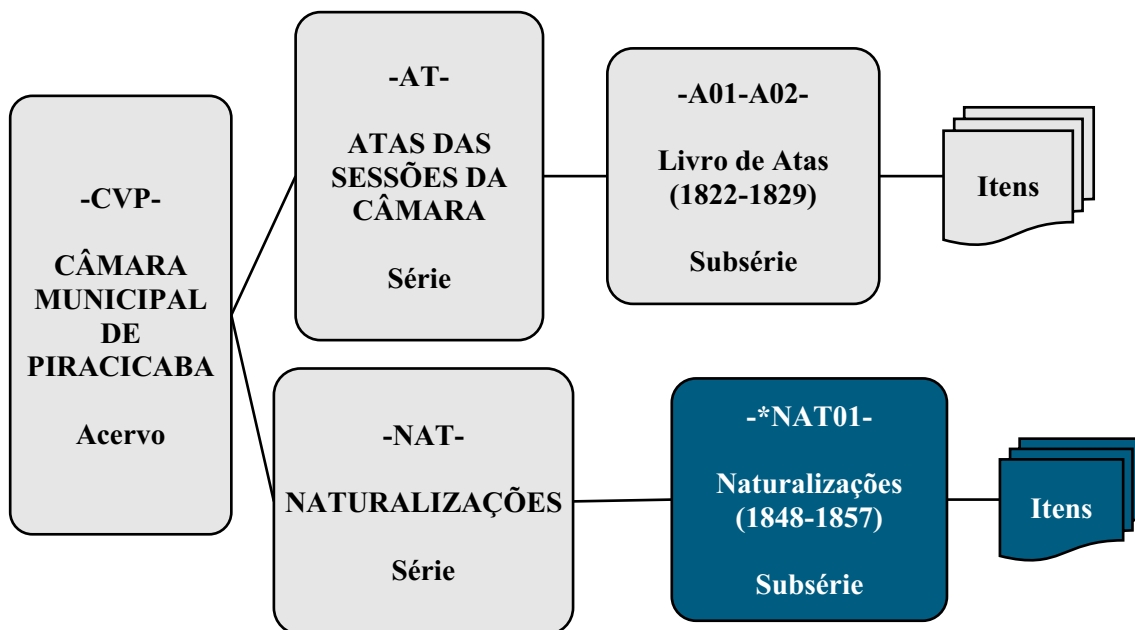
-CVP-

CÂMARA MUNICIPAL DE PIRACICABA

Acervo

-AT-

ATAS DAS SESSÕES DA CÂMARA

Série

-A01-A02-

Livro de Atas (1822-1829)

Subsérie

Itens

-NAT-

NATURALIZAÇÕES

Série

-*NAT01-

Naturalizações (1848-1857)

Subsérie

Itens